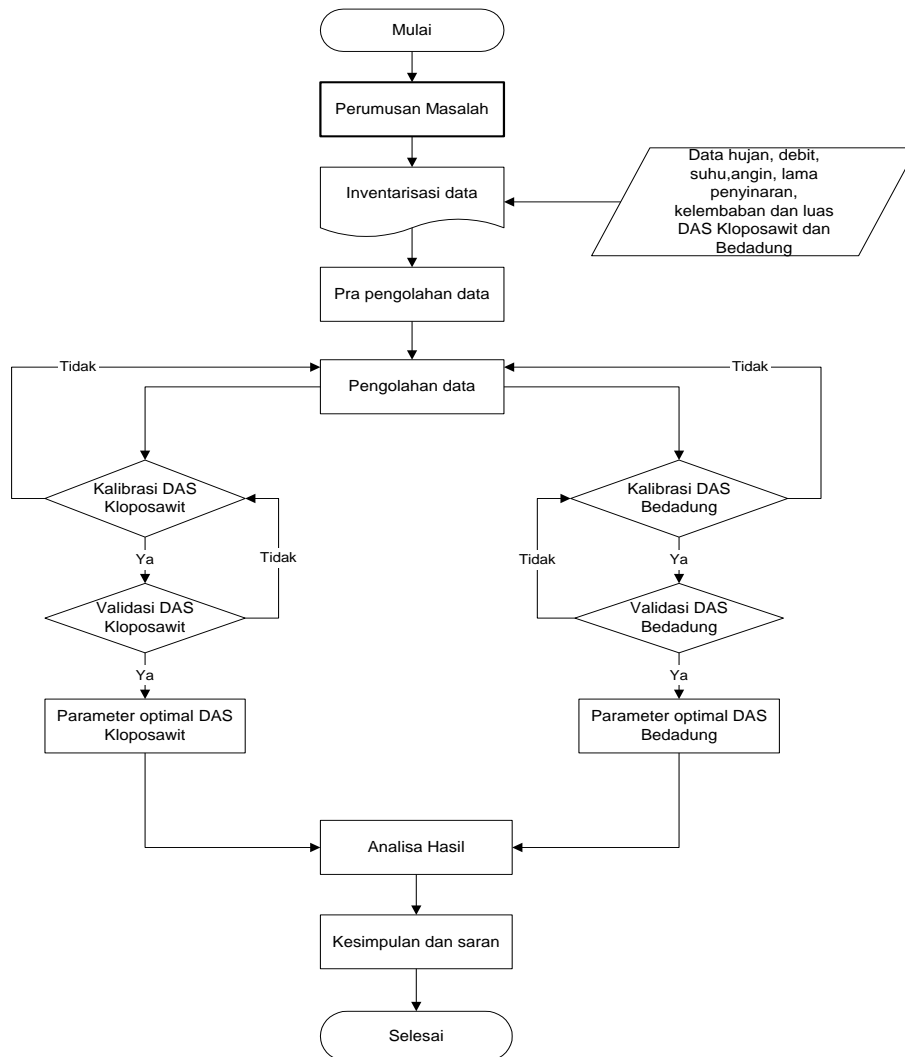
Mulai

Perumusan Masalah

Inventarisasi data

Data hujan, debit, suhu,angin, lama penyinaran, kelembaban dan luas DAS Kloposawit dan Bedadung

Pra pengolahan data

Tidak

Pengolahan data

Tidak

Kalibrasi DAS Kloposawit

Kalibrasi DAS Bedadung

Ya

Tidak

Tidak

Ya

Validasi DAS Kloposawit

Validasi DAS Bedadung

Ya

Ya

Parameter optimal DAS Kloposawit

Parameter optimal DAS Bedadung

Analisa Hasil

Kesimpulan dan saran

Selesai